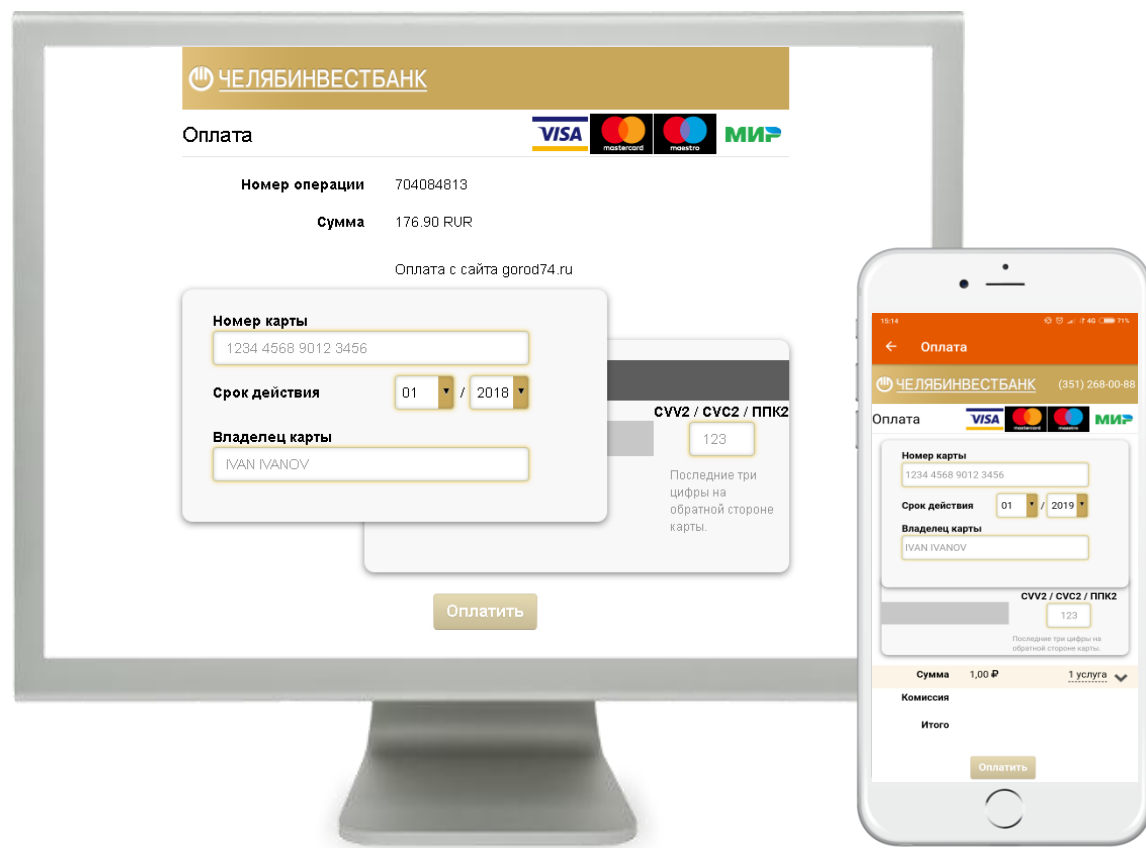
ЧЕЛЯБИНВЕСТБАНК

Оплата

VISA mastercard maestro МИР

Номер операции 704084813

Сумма 176.90 RUR

Оплата с сайта gorod74.ru

Номер карты
1234 4568 9012 3456

Срок действия 01 / 2018

Владелец карты
IVAN IVANOV

CVV2 / CVC2 / ППК2
123
Последние три цифры на обратной стороне карты.

Оплатить

15:14 4G 71%
← Оплата

ЧЕЛЯБИНВЕСТБАНК (351) 268-00-88

Оплата

VISA mastercard maestro МИР

Номер карты
1234 4568 9012 3456

Срок действия 01 / 2019

Владелец карты
IVAN IVANOV

CVV2 / CVC2 / ППК2
123
Последние три цифры на обратной стороне карты.

Сумма 1,00 ₽ 1 услуга
Комиссия
Итого

Оплатить